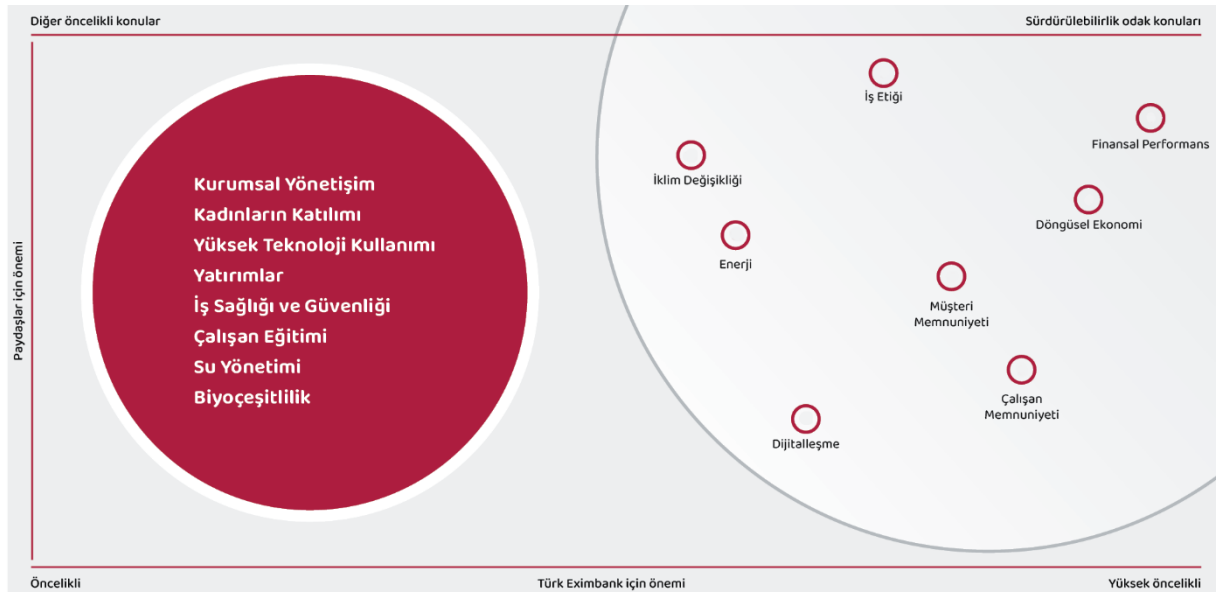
Diğer öncelikli konular

Sürdürülebilirlik odak konuları

Paydaşlar için önemi

Kurumsal Yönetişim
Kadınların Katılımı
Yüksek Teknoloji Kullanımı
Yatırımlar
İş Sağlığı ve Güvenliği
Çalışan Eğitimi
Su Yönetimi
Biyoçeşitlilik

İş Etiği

Finansal Performans

İklim Değişikliği

Döngüsel Ekonomi

Enerji

Müşteri Memnuniyeti

Çalışan Memnuniyeti

Dijitalleşme

Öncelikli

Türk Eximbank için önemi

Yüksek öncelikli